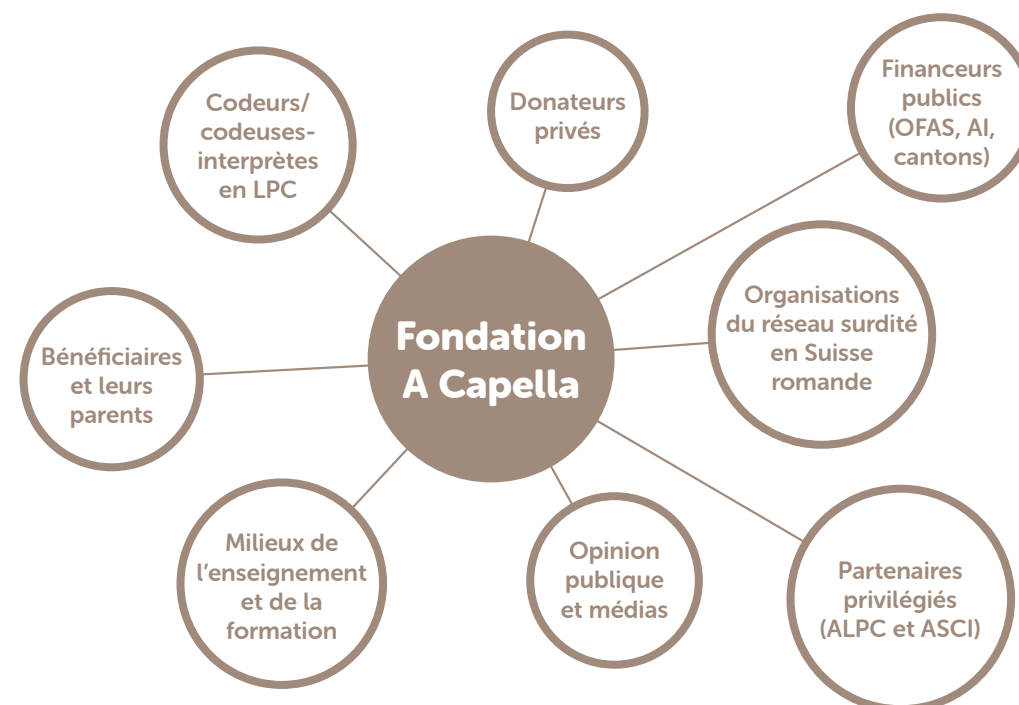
Fondation A Capella

Codeurs/ codeuses-interprètes en LPC

Donateurs privés

Financeurs publics (OFAS, AI, cantons)

Organisations du réseau surdité en Suisse romande

Bénéficiaires et leurs parents

Milieux de l'enseignement et de la formation

Opinion publique et médias

Partenaires privilégiés (ALPC et ASCI)